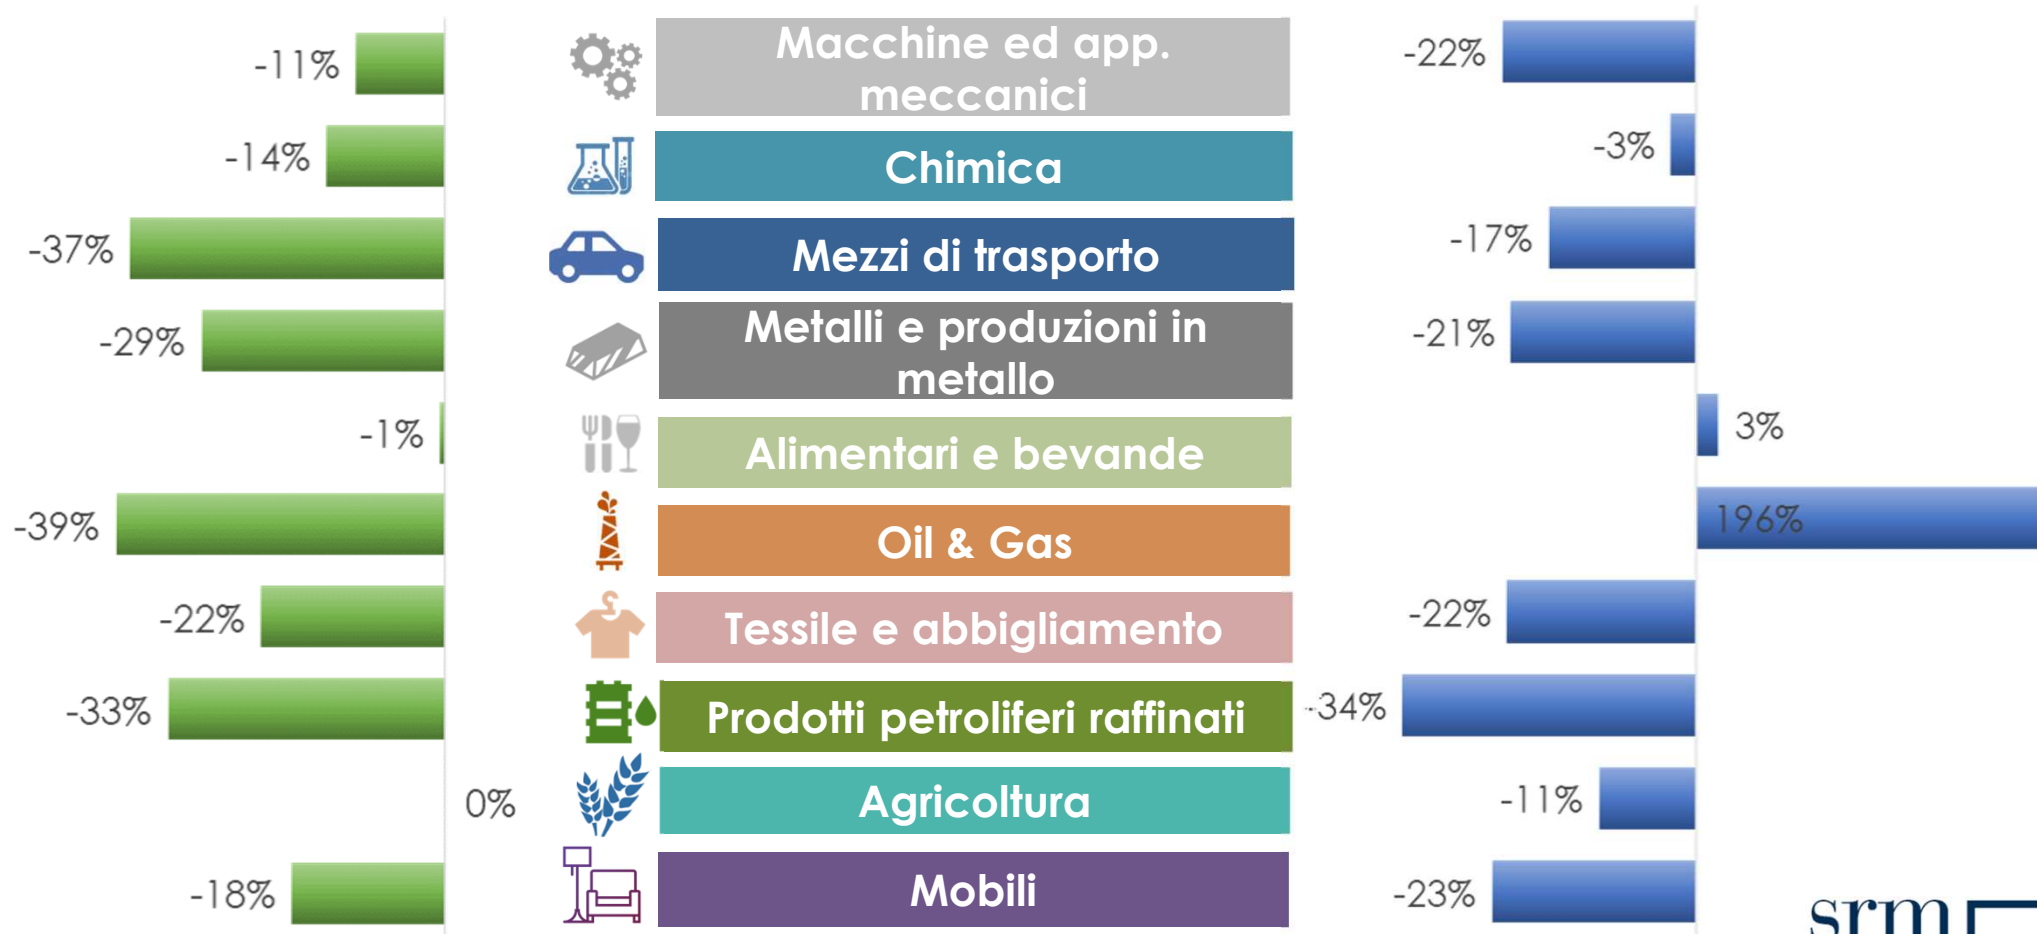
-11%
Macchine ed app. meccanici
-22%

-14%
Chimica
-3%

-37%
Mezzi di trasporto
-17%

-29%
Metalli e produzioni in metallo
-21%

-1%
Alimentari e bevande
3%

-39%
Oil & Gas
196%

-22%
Tessile e abbigliamento
-22%

-33%
Prodotti petroliferi raffinati
-34%

0%
Agricoltura
-11%

-18%
Mobili
-23%

srm